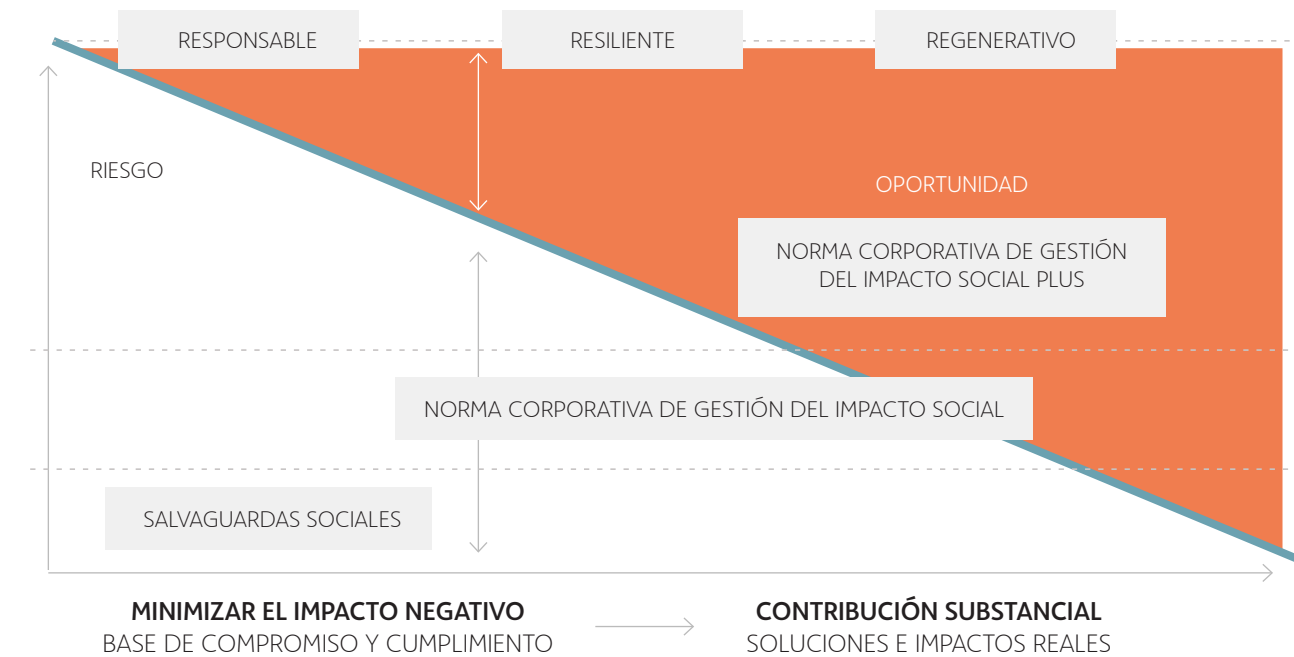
RESPONSABLE
RESILIENTE
REGENERATIVO

RIESGO

OPORTUNIDAD

NORMA CORPORATIVA DE GESTIÓN DEL IMPACTO SOCIAL PLUS

NORMA CORPORATIVA DE GESTIÓN DEL IMPACTO SOCIAL

SALVAGUARDAS SOCIALES

MINIMIZAR EL IMPACTO NEGATIVO
BASE DE COMPROMISO Y CUMPLIMIENTO

CONTRIBUCIÓN SUBSTANCIAL
SOLUCIONES E IMPACTOS REALES